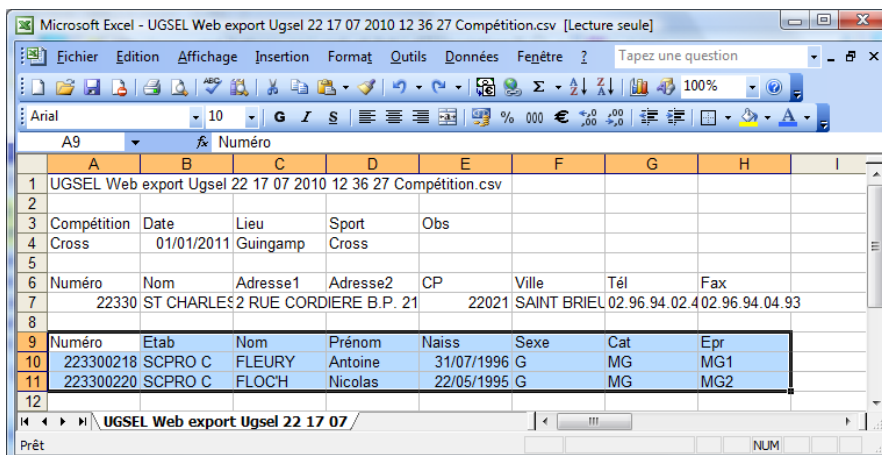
Microsoft Excel - UGSEL Web export Ugsel 22 17 07 2010 12 36 27 Compétition.csv [Lecture seule]

Fichier Edition Affichage Insertion Format Outils Données Fenêtre ?

Tapez une question

100%

Arial 10 G I S % 000 €

A9 fx Numéro

| | A | B | C | D | E | F | G | H | I |
|---|---|---|---|---|---|---|---|---|---|
| 1 | UGSEL Web export Ugsel 22 17 07 2010 12 36 27 Compétition.csv | | | | | | | | |
| 2 | | | | | | | | | |
| 3 | Compétition | Date | Lieu | Sport | Obs | | | | |
| 4 | Cross | 01/01/2011 | Guingamp | Cross | | | | | |
| 5 | | | | | | | | | |
| 6 | Numéro | Nom | Adresse1 | Adresse2 | CP | Ville | Tél | Fax | |
| 7 | 22330 | ST CHARLES | 2 RUE CORDIERE | B.P. 21 | 22021 | SAINT BRIEU | 02.96.94.02.4 | 02.96.94.04.93 | |
| 8 | | | | | | | | | |
| 9 | Numéro | Etab | Nom | Prénom | Naiss | Sexe | Cat | Epr | |
| 10 | 223300218 | SCPRO C | FLEURY | Antoine | 31/07/1996 | G | MG | MG1 | |
| 11 | 223300220 | SCPRO C | FLOC'H | Nicolas | 22/05/1995 | G | MG | MG2 | |
| 12 | | | | | | | | | |

UGSEL Web export Ugsel 22 17 07

Prêt

NUM